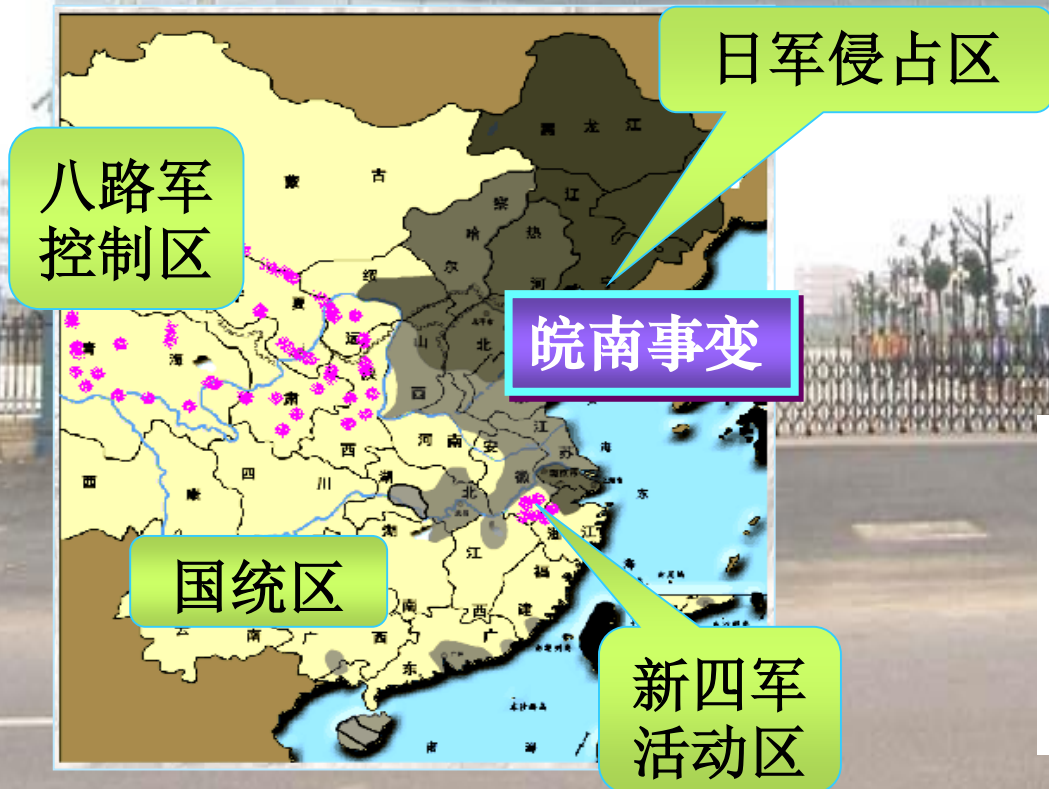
日军侵占区

八路军
控制区

皖南事变

国统区

新四军
活动区

黑 龙 江
蒙 古
吉
察 哈 尔
热 河
辽
绥
宁 夏
陕
山 西
北
青 海
甘 肃
河 南
安
江 苏
西
湖
北
徽
浙
四 川
西 康
江
福
湘
南
西
建
云
南
广
东
广 西
东
海
南
海